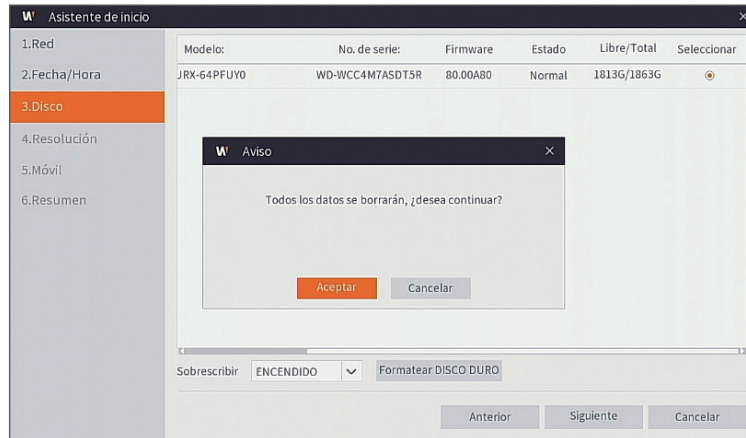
W Asistente de inicio

1.Red
2.Fecha/Hora
3.Disco
4.Resolución
5.Móvil
6.Resumen

| Modelo: | No. de serie: | Firmware | Estado | Libre/Total | Seleccionar |
|---|---|---|---|---|---|
| JRX-64PFUY0 | WD-WCC4M7ASDT5R | 80.00A80 | Normal | 1813G/1863G | ◉ |

W Aviso ×

Todos los datos se borrarán, ¿desea continuar?

Aceptar Cancelar

Sobrescribir ENCENDIDO Formatear DISCO DURO

Anterior Siguiente Cancelar